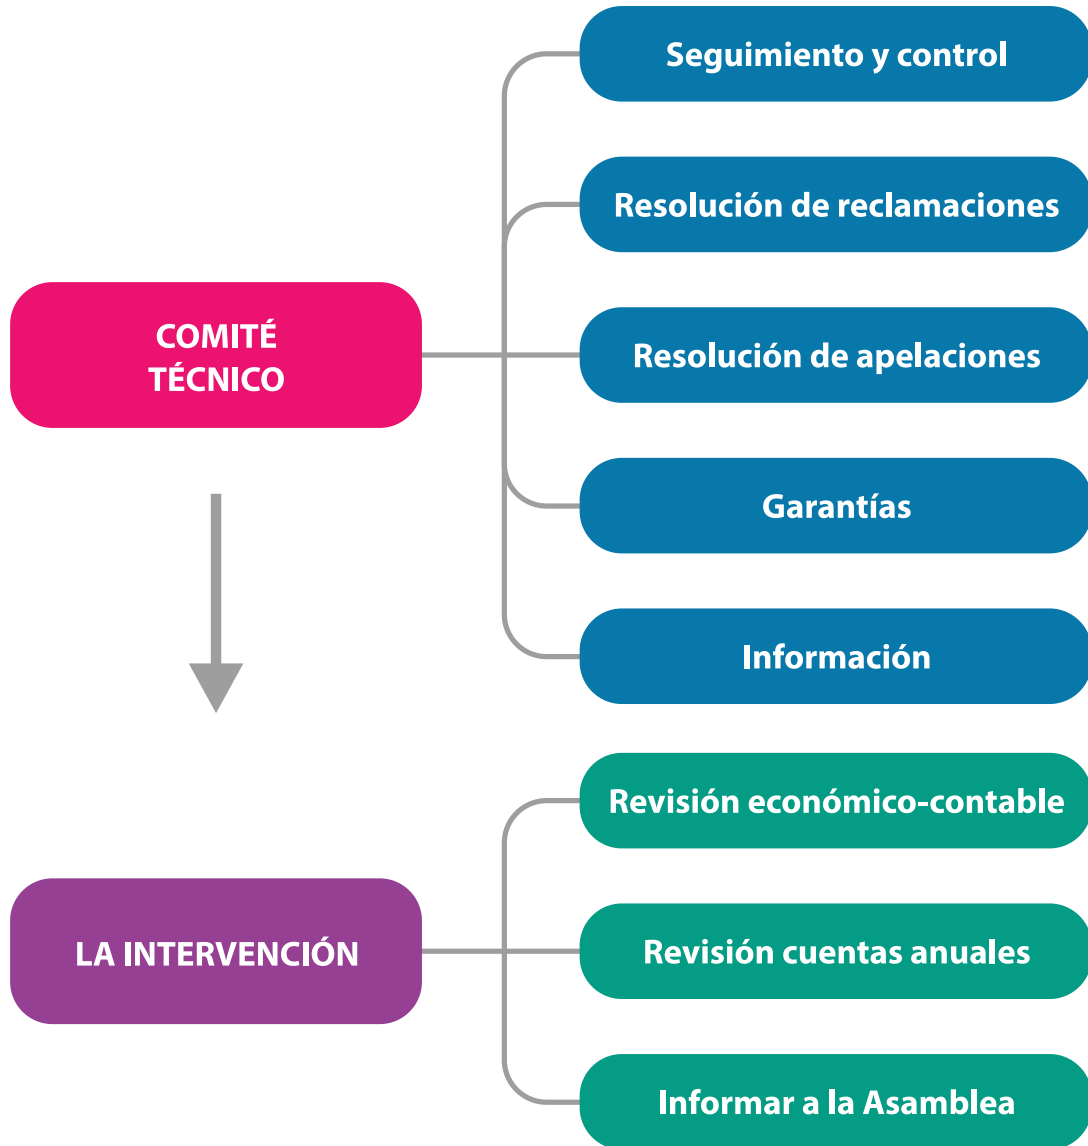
COMITÉ TÉCNICO

Seguimiento y control

Resolución de reclamaciones

Resolución de apelaciones

Garantías

Información

LA INTERVENCIÓN

Revisión económico-contable

Revisión cuentas anuales

Informar a la Asamblea